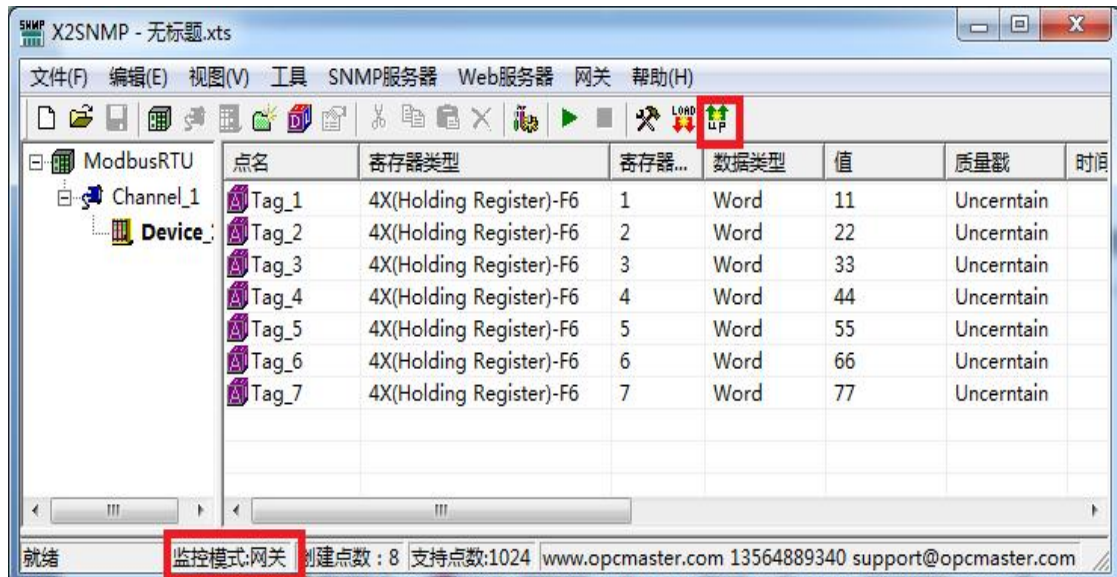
X2SNMP - 无标题.xts

文件(F) 编辑(E) 视图(V) 工具 SNMP服务器 Web服务器 网关 帮助(H)

LOAD UP

ModbusRTU
Channel_1
Device_

| 点名 | 寄存器类型 | 寄存器... | 数据类型 | 值 | 质量戳 | 时间 |
|---|---|---|---|---|---|---|
| Tag_1 | 4X(Holding Register)-F6 | 1 | Word | 11 | Uncerntain | |
| Tag_2 | 4X(Holding Register)-F6 | 2 | Word | 22 | Uncerntain | |
| Tag_3 | 4X(Holding Register)-F6 | 3 | Word | 33 | Uncerntain | |
| Tag_4 | 4X(Holding Register)-F6 | 4 | Word | 44 | Uncerntain | |
| Tag_5 | 4X(Holding Register)-F6 | 5 | Word | 55 | Uncerntain | |
| Tag_6 | 4X(Holding Register)-F6 | 6 | Word | 66 | Uncerntain | |
| Tag_7 | 4X(Holding Register)-F6 | 7 | Word | 77 | Uncerntain | |

就绪 监控模式:网关 创建点数：8 支持点数:1024 www.opcmaster.com 13564889340 support@opcmaster.com